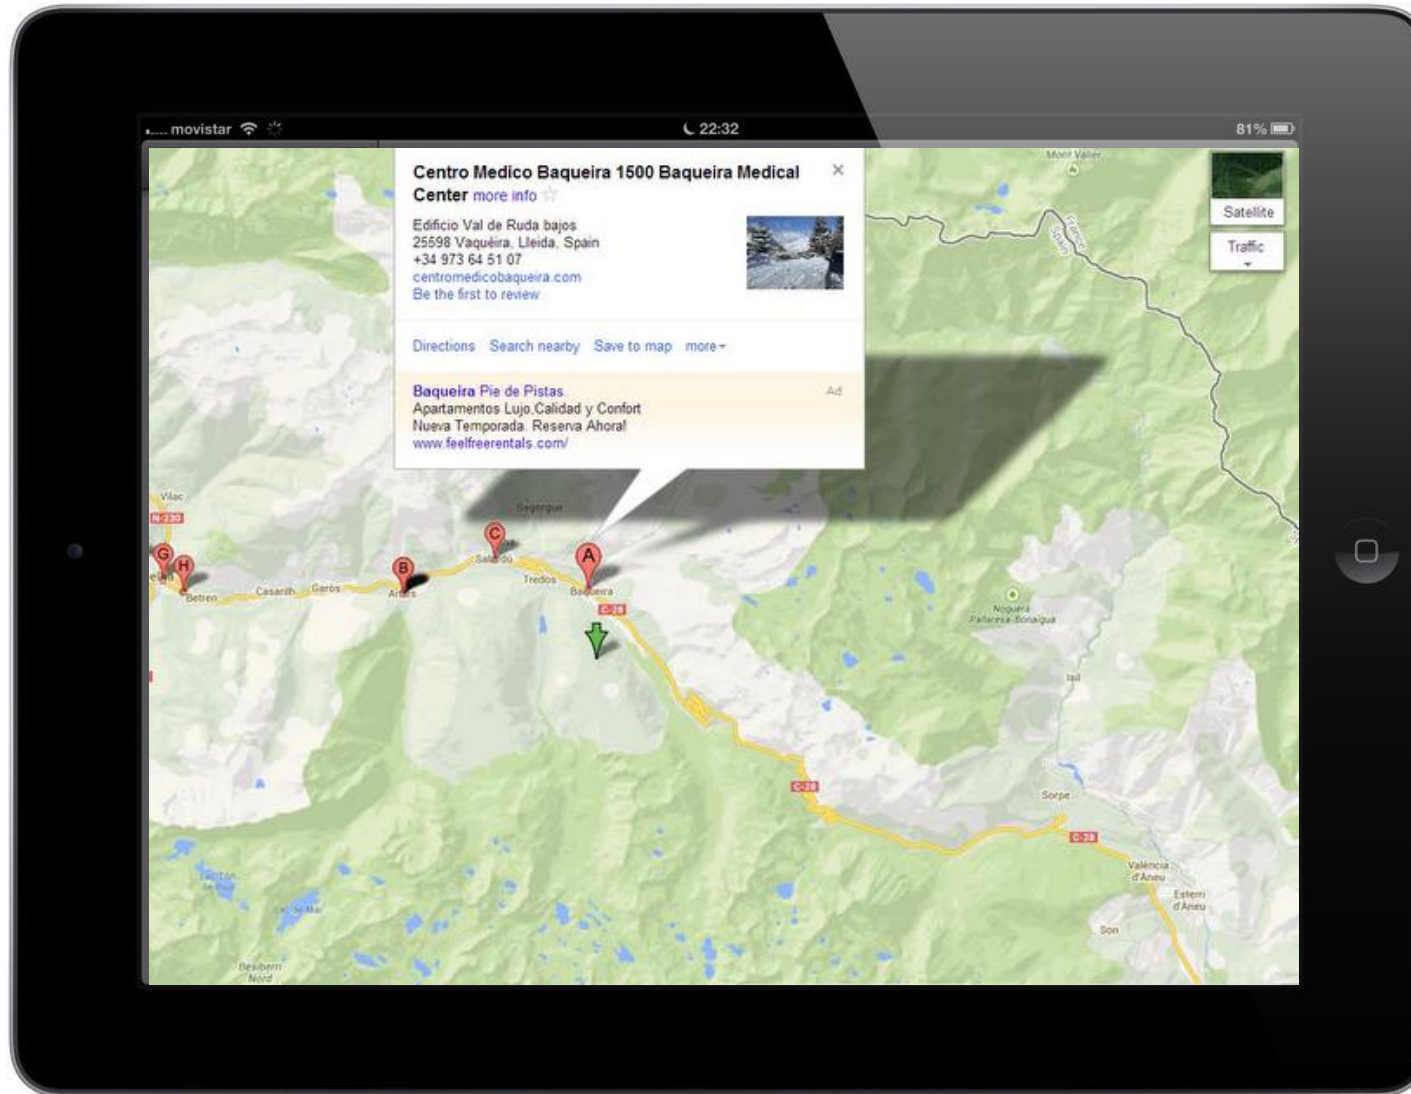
movistar
22:32
81%

Centro Medico Baqueira 1500 Baqueira Medical Center more info
Edificio Val de Ruda bajos
25598 Vaqueira, Lleida, Spain
+34 973 64 51 07
centromedicobaqueira.com
Be the first to review

Directions Search nearby Save to map more

Baqueira Pie de Pistas
Apartamentos Lujo,Calidad y Confort
Nueva Temporada. Reserva Ahora!
www.feelfreerentals.com/
Ad

Satellite
Traffic

Mont Valier
France
Spain
Vilac
N-230
G
H
Betren
Casarilh
Garòs
B
Arties
C
Salardú
Bagergue
Tredòs
A
Baqueira
C-28
Noguera Pallaresa-Bonaigua
Isil
C-28
Sorpe
C-28
València d'Àneu
Esterri d'Àneu
Son
Besiberri Nord